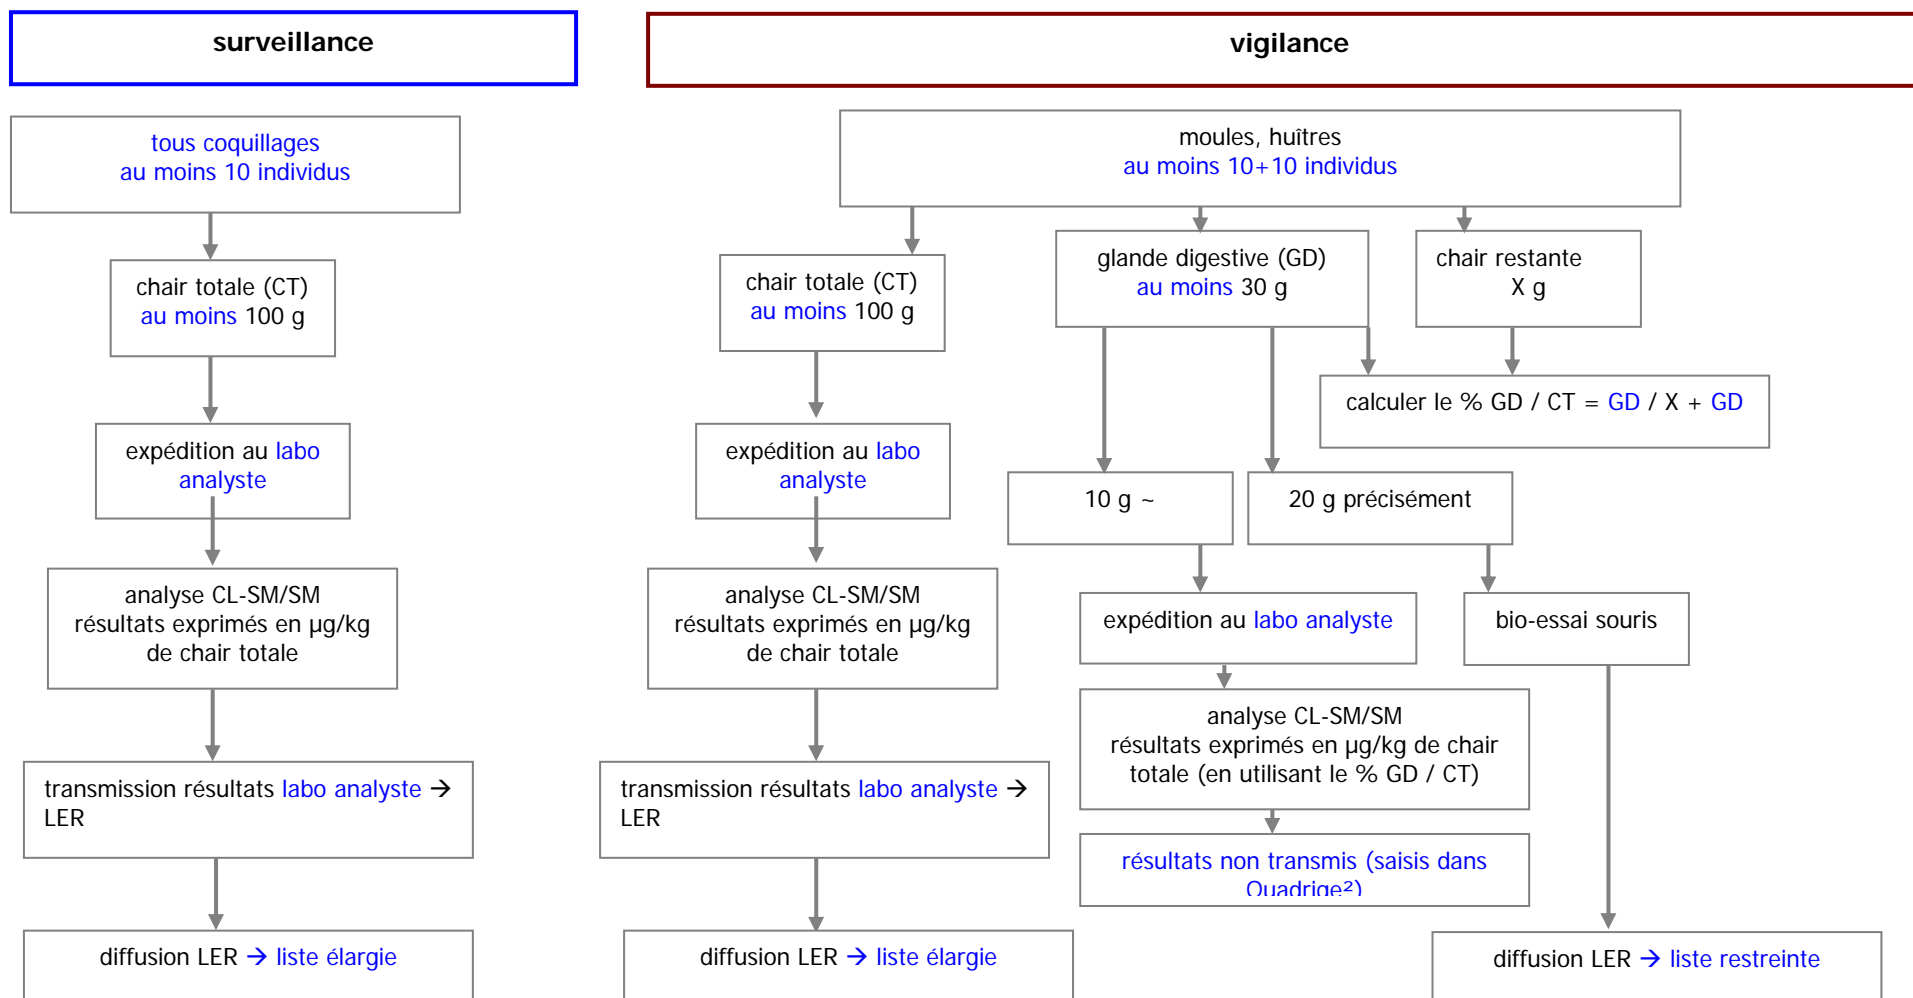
surveillance

vigilance

tous coquillages
au moins 10 individus

chair totale (CT)
au moins 100 g

expédition au labo analyste

analyse CL-SM/SM
résultats exprimés en µg/kg de chair totale

transmission résultats labo analyste → LER

diffusion LER → liste élargie

moules, huîtres
au moins 10+10 individus

chair totale (CT)
au moins 100 g

glande digestive (GD)
au moins 30 g

chair restante
X g

calculer le % GD / CT = GD / X + GD

expédition au labo analyste

10 g ~

20 g précisément

analyse CL-SM/SM
résultats exprimés en µg/kg de chair totale

expédition au labo analyste

bio-essai souris

analyse CL-SM/SM
résultats exprimés en µg/kg de chair totale (en utilisant le % GD / CT)

transmission résultats labo analyste → LER

résultats non transmis (saisis dans Quadrige²)

diffusion LER → liste élargie

diffusion LER → liste restreinte